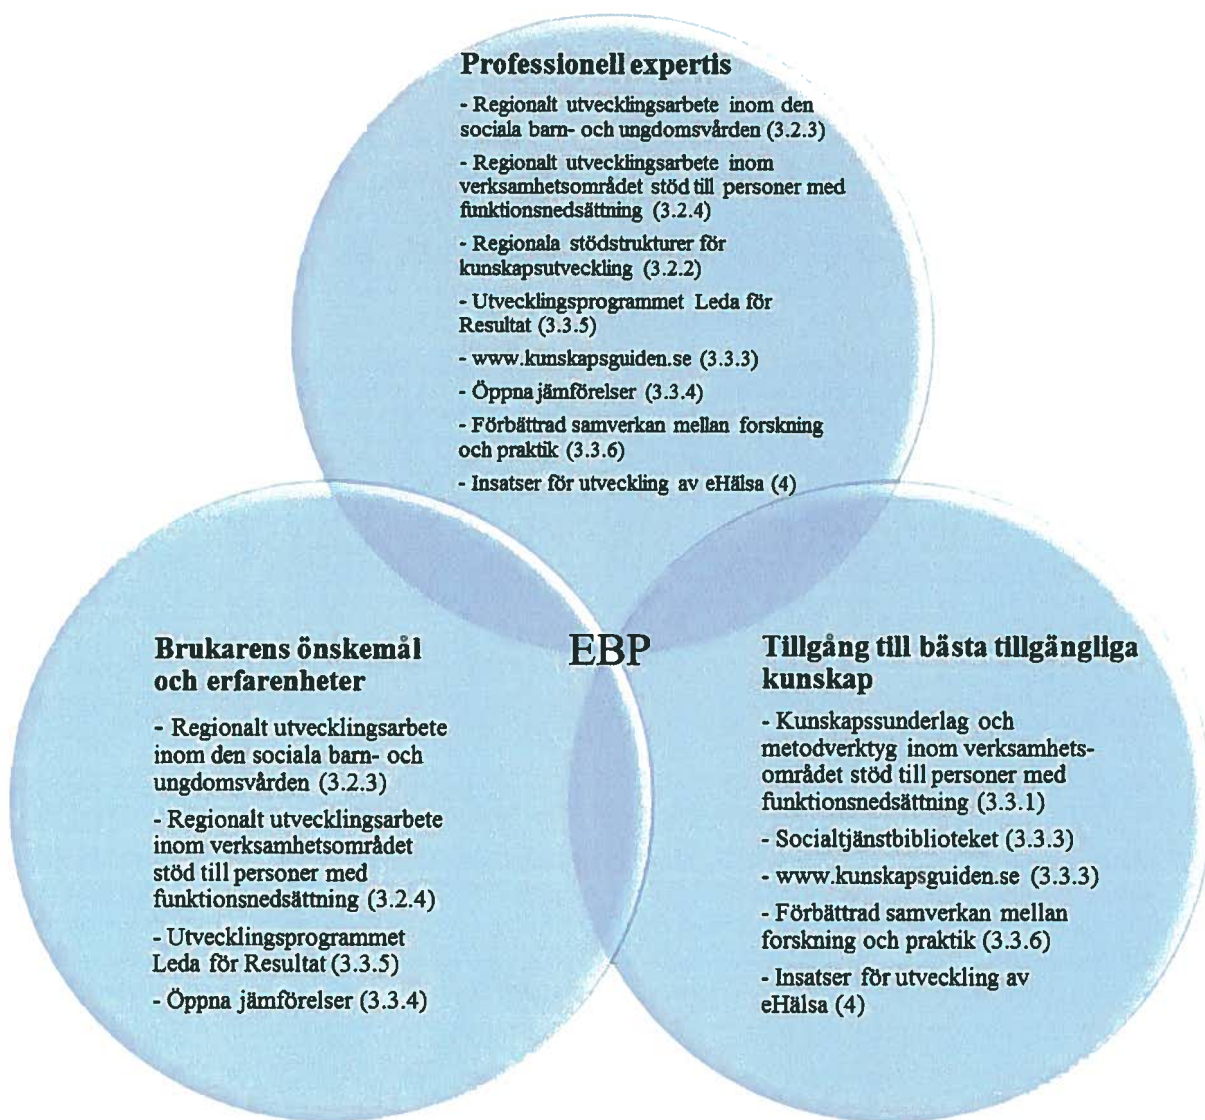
Professionell expertis

- Regionalt utvecklingsarbete inom den sociala barn- och ungdomsvården (3.2.3)

- Regionalt utvecklingsarbete inom verksamhetsområdet stöd till personer med funktionsnedsättning (3.2.4)

- Regionala stödstrukturer för kunskapsutveckling (3.2.2)

- Utvecklingsprogrammet Leda för Resultat (3.3.5)

- www.kunskapsguiden.se (3.3.3)

- Öppna jämförelser (3.3.4)

- Förbättrad samverkan mellan forskning och praktik (3.3.6)

- Insatser för utveckling av eHälsa (4)

EBP

Brukarens önskemål och erfarenheter

- Regionalt utvecklingsarbete inom den sociala barn- och ungdomsvården (3.2.3)

- Regionalt utvecklingsarbete inom verksamhetsområdet stöd till personer med funktionsnedsättning (3.2.4)

- Utvecklingsprogrammet Leda för Resultat (3.3.5)

- Öppna jämförelser (3.3.4)

Tillgång till bästa tillgängliga kunskap

- Kunskapssunderlag och metodverktyg inom verksamhetsområdet stöd till personer med funktionsnedsättning (3.3.1)

- Socialtjänstbiblioteket (3.3.3)

- www.kunskapsguiden.se (3.3.3)

- Förbättrad samverkan mellan forskning och praktik (3.3.6)

- Insatser för utveckling av eHälsa (4)